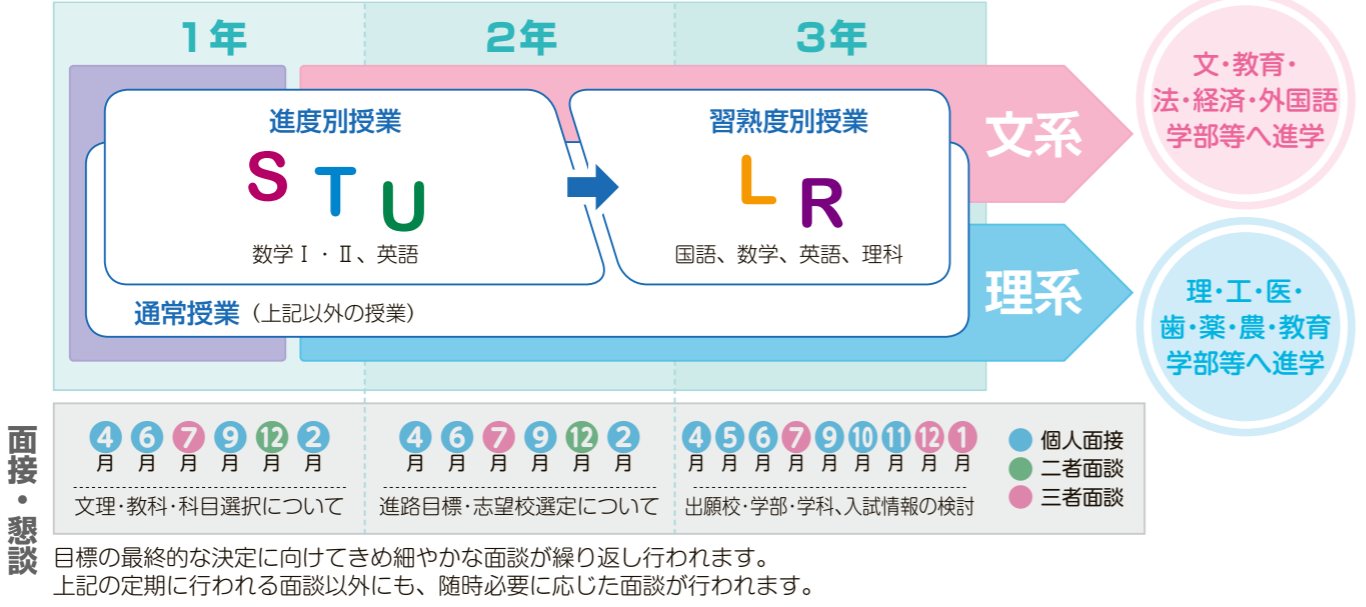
1年

2年

3年

進度別授業

S T U

数学Ⅰ・Ⅱ、英語

習熟度別授業

L R

国語、数学、英語、理科

通常授業（上記以外の授業）

文系

理系

文・教育・法・経済・外国語学部等へ進学

理・工・医・歯・薬・農・教育学部等へ進学

面接・懇談

4月 6月 7月 9月 12月 2月

文理・教科・科目選択について

4月 6月 7月 9月 12月 2月

進路目標・志望校選定について

4月 5月 6月 7月 9月 10月 11月 12月 1月

出願校・学部・学科、入試情報の検討

個人面接

二者面談

三者面談

目標の最終的な決定に向けてきめ細やかな面談が繰り返し行われます。
上記の定期に行われる面談以外にも、随時必要に応じた面談が行われます。